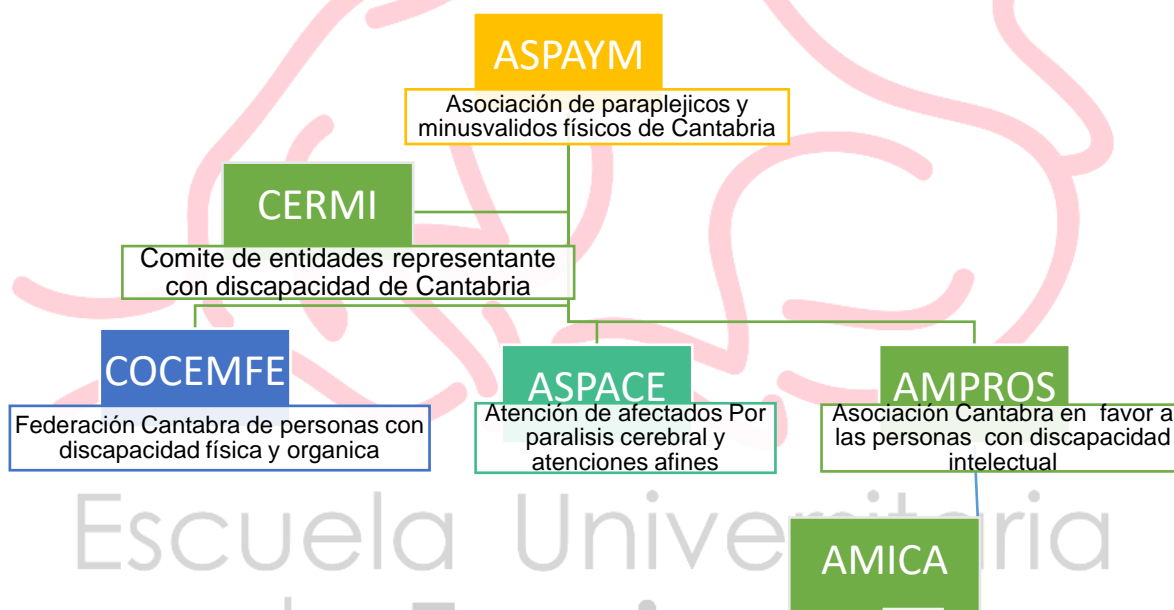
ASPAYM

Asociación de paraplejicos y minusvalidos físicos de Cantabria

CERMI

Comite de entidades representante con discapacidad de Cantabria

COCEMFE

Federación Cantabra de personas con discapacidad física y organica

ASPACE

Atención de afectados Por paralisis cerebral y atenciones afines

AMPROS

Asociación Cantabra en favor a las personas con discapacidad intelectual

Escuela Universitaria

AMICA